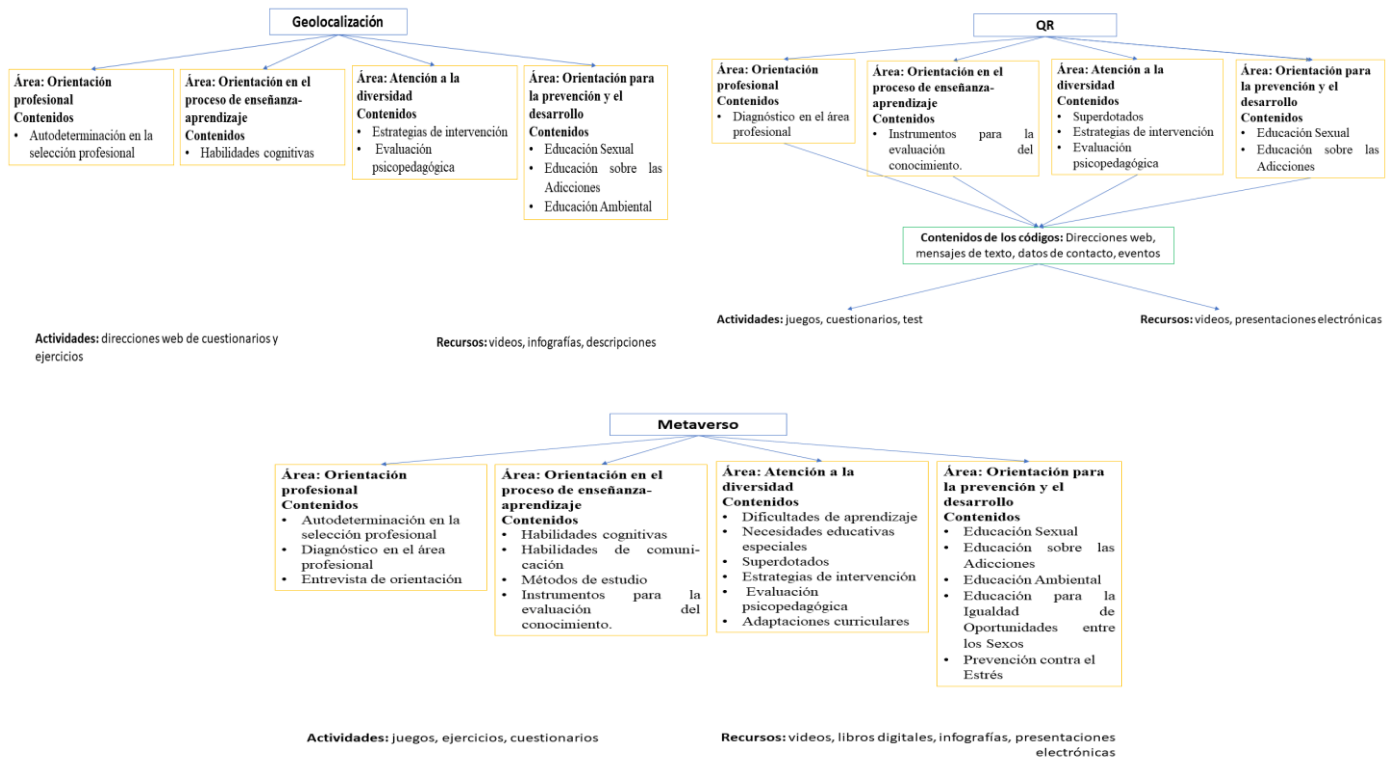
Geolocalización

Área: Orientación profesional
Contenidos
• Autodeterminación en la selección profesional

Área: Orientación en el proceso de enseñanza-aprendizaje
Contenidos
• Habilidades cognitivas

Área: Atención a la diversidad
Contenidos
• Estrategias de intervención
• Evaluación psicopedagógica

Área: Orientación para la prevención y el desarrollo
Contenidos
• Educación Sexual
• Educación sobre las Adicciones
• Educación Ambiental

Actividades: direcciones web de cuestionarios y ejercicios

Recursos: videos, infografías, descripciones

QR

Área: Orientación profesional
Contenidos
• Diagnóstico en el área profesional

Área: Orientación en el proceso de enseñanza-aprendizaje
Contenidos
• Instrumentos para la evaluación del conocimiento.

Área: Atención a la diversidad
Contenidos
• Superdotados
• Estrategias de intervención
• Evaluación psicopedagógica

Área: Orientación para la prevención y el desarrollo
Contenidos
• Educación Sexual
• Educación sobre las Adicciones

Contenidos de los códigos: Direcciones web, mensajes de texto, datos de contacto, eventos

Actividades: juegos, cuestionarios, test

Recursos: videos, presentaciones electrónicas

Metaverso

Área: Orientación profesional
Contenidos
• Autodeterminación en la selección profesional
• Diagnóstico en el área profesional
• Entrevista de orientación

Área: Orientación en el proceso de enseñanza-aprendizaje
Contenidos
• Habilidades cognitivas
• Habilidades de comunicación
• Métodos de estudio
• Instrumentos para la evaluación del conocimiento.

Área: Atención a la diversidad
Contenidos
• Dificultades de aprendizaje
• Necesidades educativas especiales
• Superdotados
• Estrategias de intervención
• Evaluación psicopedagógica
• Adaptaciones curriculares

Área: Orientación para la prevención y el desarrollo
Contenidos
• Educación Sexual
• Educación sobre las Adicciones
• Educación Ambiental
• Educación para la Igualdad de Oportunidades entre los Sexos
• Prevención contra el Estrés

Actividades: juegos, ejercicios, cuestionarios

Recursos: videos, libros digitales, infografías, presentaciones electrónicas